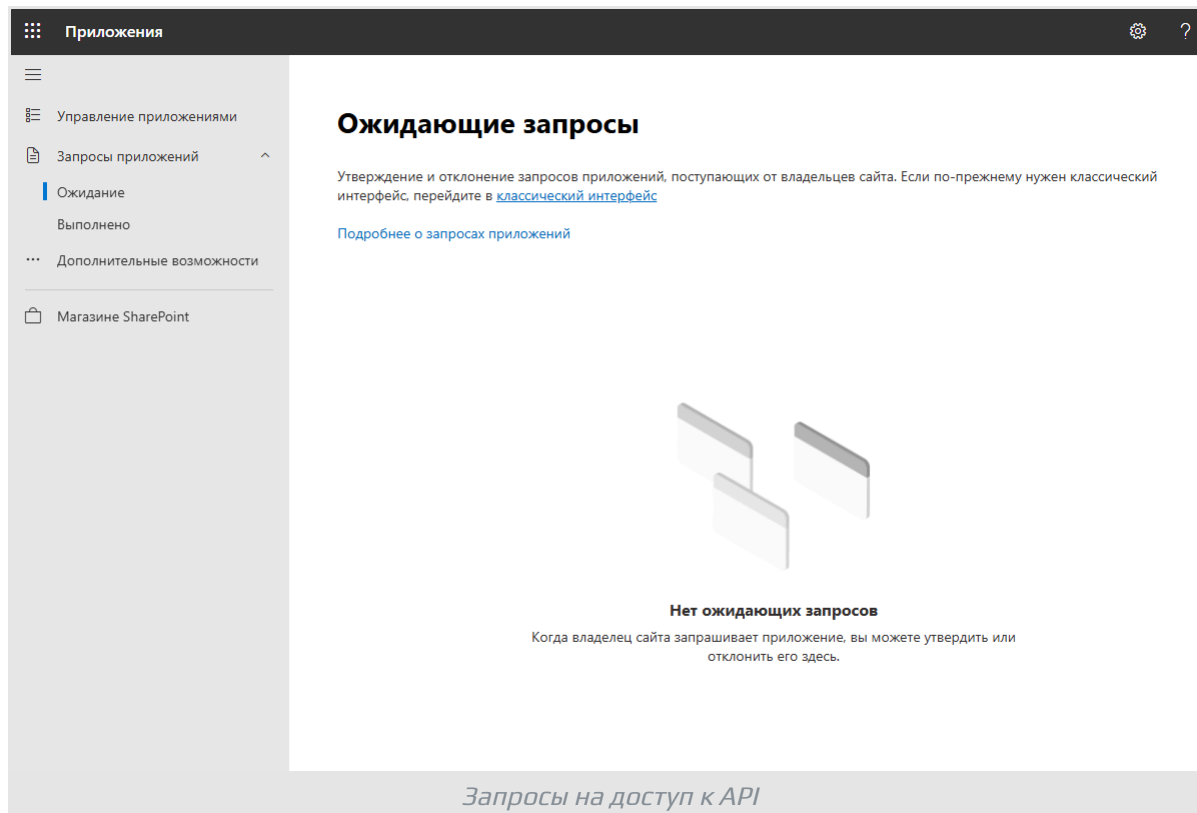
Приложения

?

Управление приложениями

Запросы приложений

Ожидание

Выполнено

Дополнительные возможности

Магазине SharePoint

Ожидающие запросы

Утверждение и отклонение запросов приложений, поступающих от владельцев сайта. Если по-прежнему нужен классический интерфейс, перейдите в классический интерфейс

Подробнее о запросах приложений

Нет ожидающих запросов

Когда владелец сайта запрашивает приложение, вы можете утвердить или отклонить его здесь.

Запросы на доступ к API